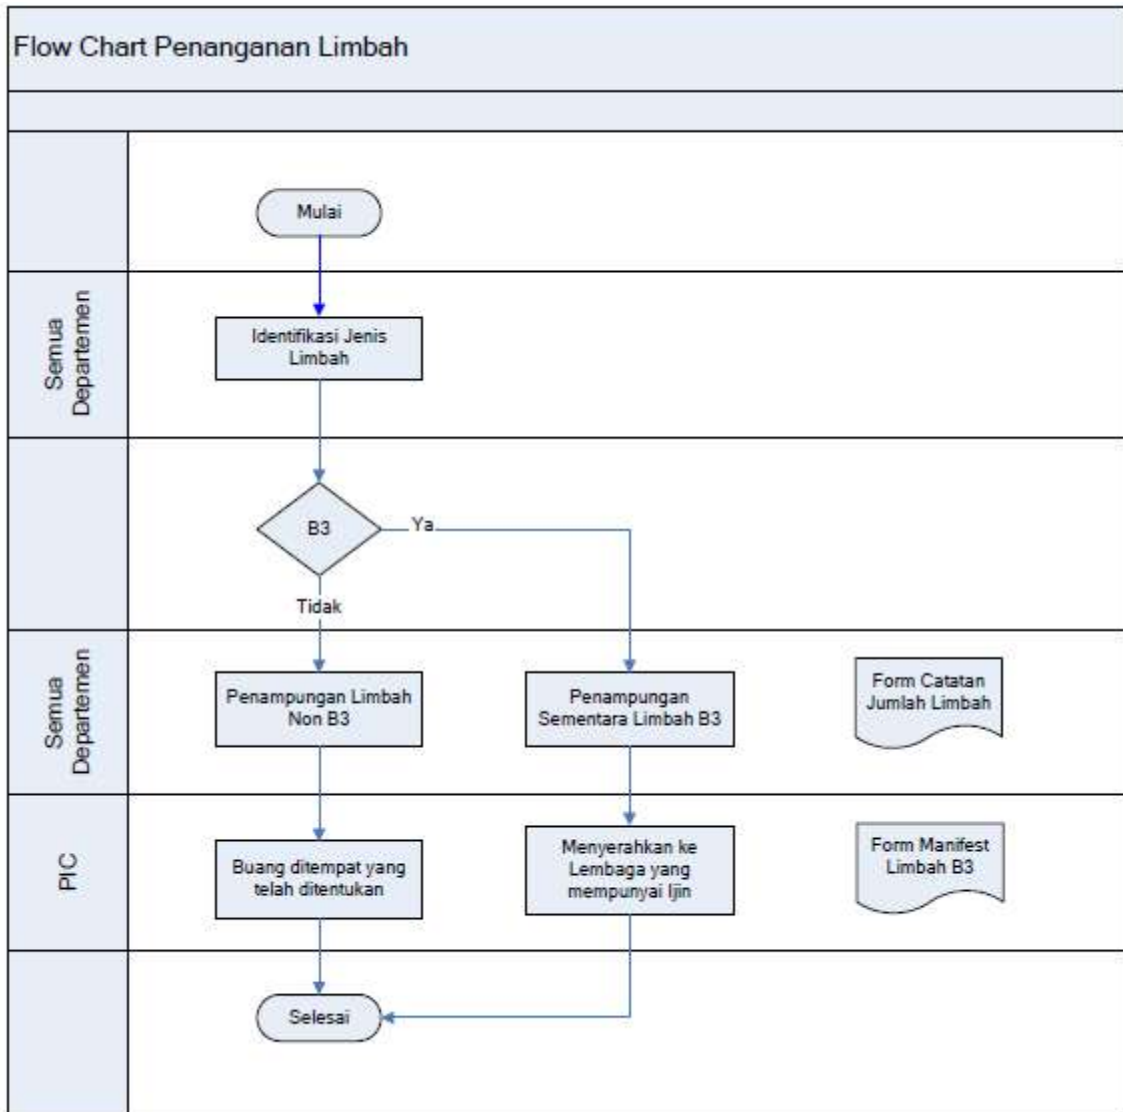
Flow Chart Penanganan Limbah

Mulai

Semua Departemen

Identifikasi Jenis Limbah

B3

Ya

Tidak

Semua Departemen

Penampungan Limbah Non B3

Penampungan Sementara Limbah B3

Form Catatan Jumlah Limbah

PIC

Buang ditempat yang telah ditentukan

Menyerahkan ke Lembaga yang mempunyai Ijin

Form Manifest Limbah B3

Selesai